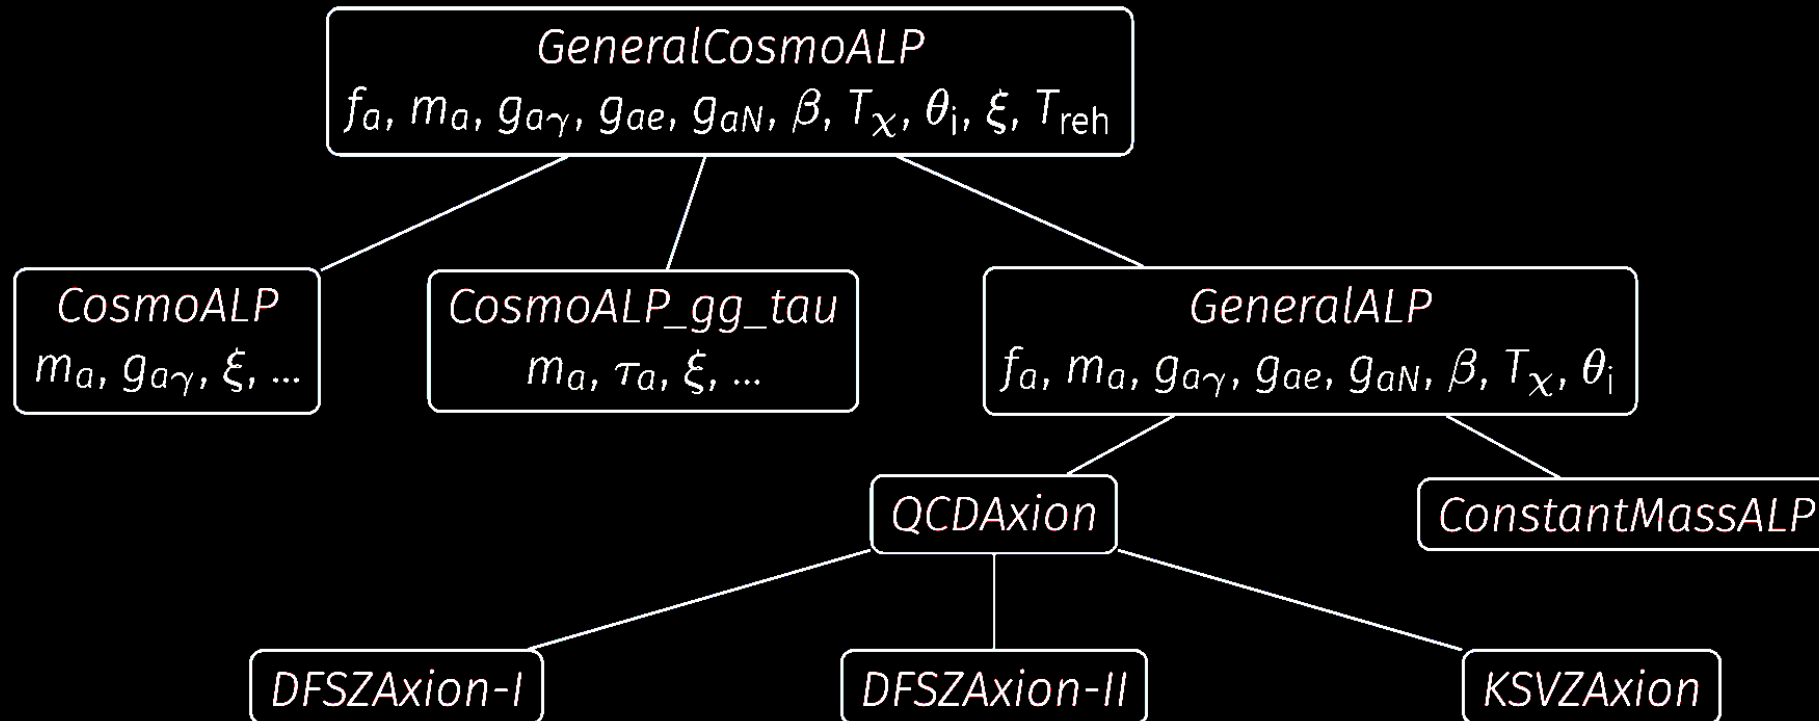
GeneralCosmoALP
$f_a$, $m_a$, $g_{a\gamma}$, $g_{ae}$, $g_{aN}$, $\beta$, $T_\chi$, $\theta_\mathrm{i}$, $\xi$, $T_\mathrm{reh}$

CosmoALP
$m_a$, $g_{a\gamma}$, $\xi$, ...

CosmoALP_gg_tau
$m_a$, $\tau_a$, $\xi$, ...

GeneralALP
$f_a$, $m_a$, $g_{a\gamma}$, $g_{ae}$, $g_{aN}$, $\beta$, $T_\chi$, $\theta_\mathrm{i}$

QCDAxion

ConstantMassALP

DFSZAxion-I

DFSZAxion-II

KSVZAxion